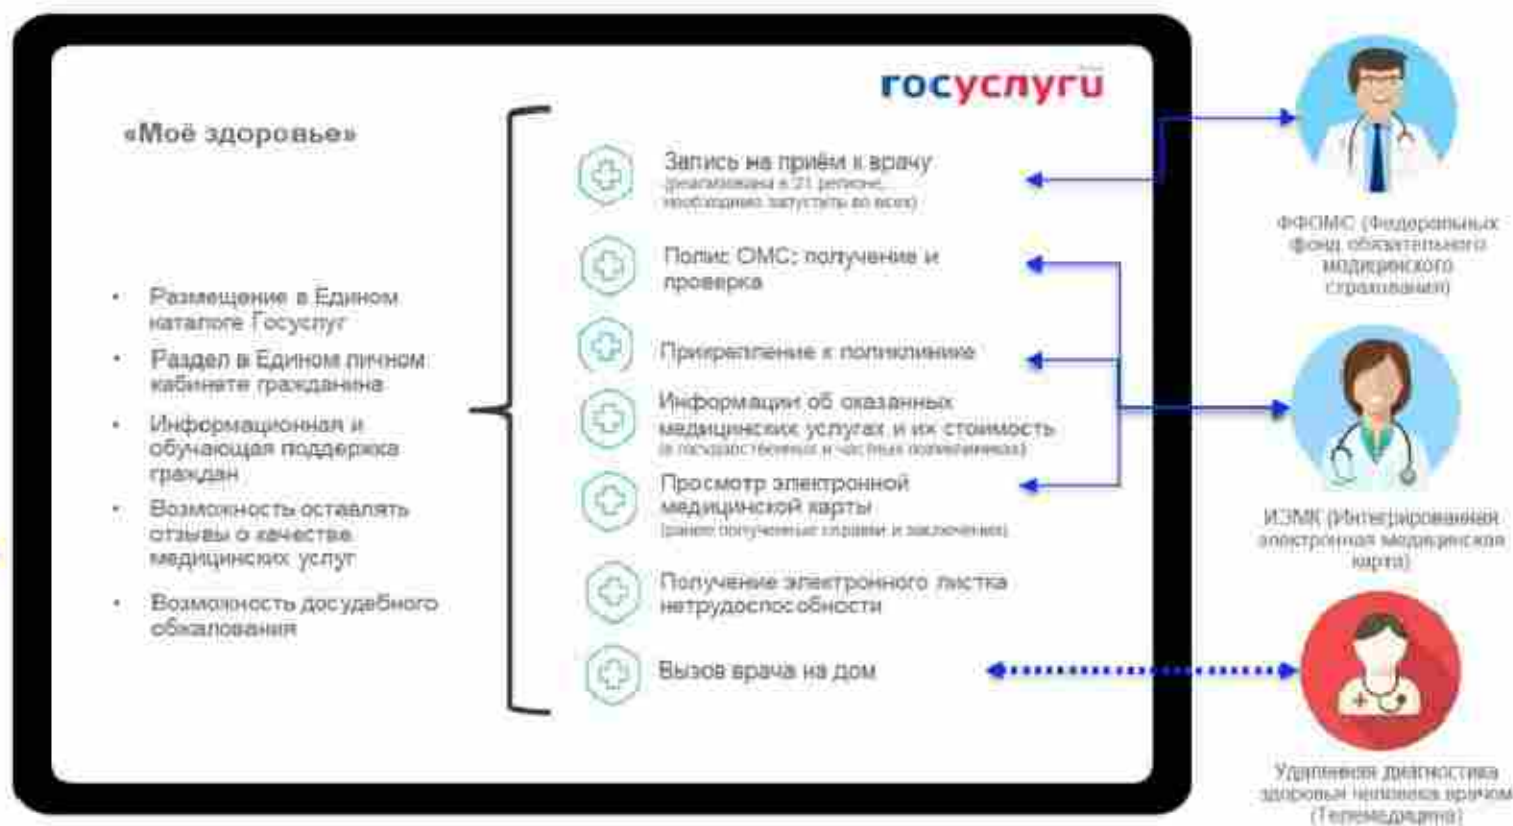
госуслуги

«Моё здоровье»

- Размещение в Едином каталоге Госуслуг
- Раздел в Едином личном кабинете гражданина
- Информационная и обучающая поддержка граждан
- Возможность оставлять отзывы о качестве медицинских услуг
- Возможность досудебного обжалования

Запись на приём к врачу
(реализована в 21 регионе, необходимо запустить во всех)

Полис ОМС: получение и проверка

Прикрепление к поликлинике

Информация об оказанных медицинских услугах и их стоимость
(в государственных и частных поликлиниках)

Просмотр электронной медицинской карты
(ранее полученные справки и заключения)

Получение электронного листка нетрудоспособности

Вызов врача на дом

ФФОМС (Федеральный фонд обязательного медицинского страхования)

ИЭМК (Интегрированная электронная медицинская карта)

Удаленная диагностика здоровья человека врачом (Телемедицина)